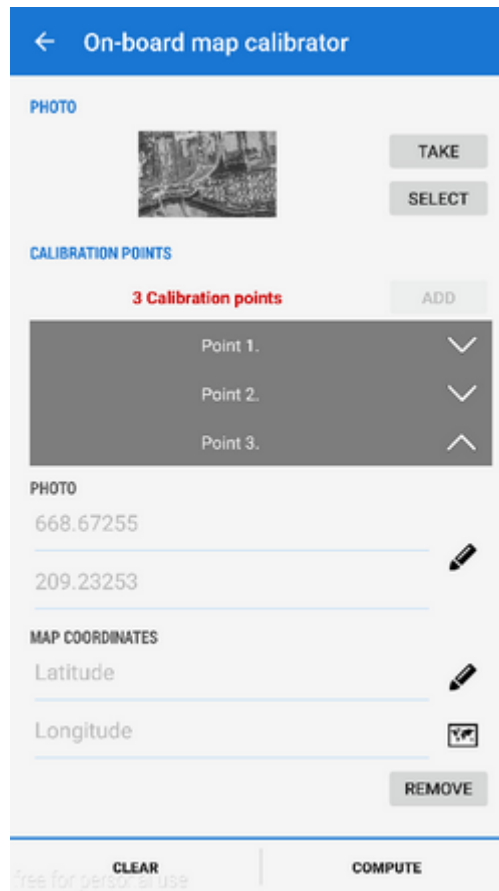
On-board map calibrator

PHOTO

TAKE

SELECT

CALIBRATION POINTS

3 Calibration points

ADD

Point 1.

Point 2.

Point 3.

PHOTO

668.67255

209.23253

MAP COORDINATES

Latitude

Longitude

REMOVE

CLEAR

COMPUTE

free for personal use